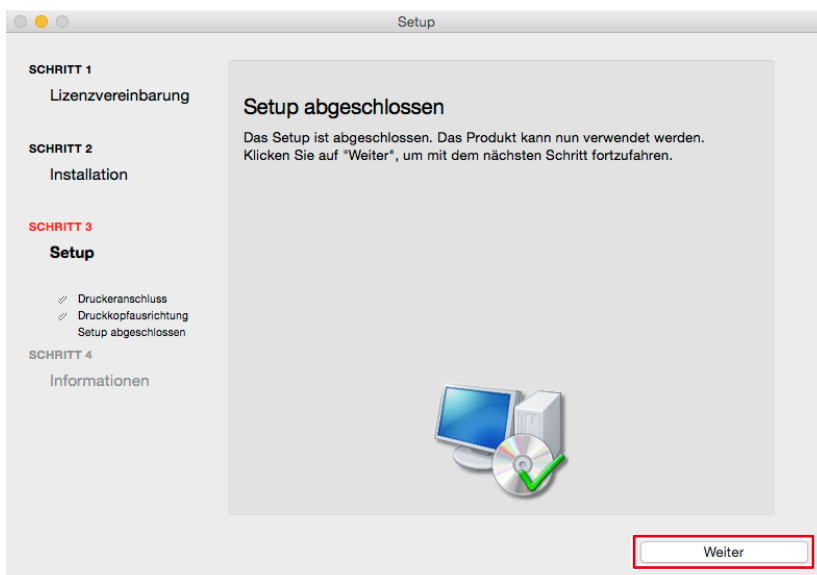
Setup

SCHRITT 1
Lizenzvereinbarung

SCHRITT 2
Installation

SCHRITT 3
Setup

Druckeranschluss
Druckkopfausrichtung
Setup abgeschlossen

SCHRITT 4
Informationen

Setup abgeschlossen

Das Setup ist abgeschlossen. Das Produkt kann nun verwendet werden. Klicken Sie auf "Weiter", um mit dem nächsten Schritt fortzufahren.

Weiter